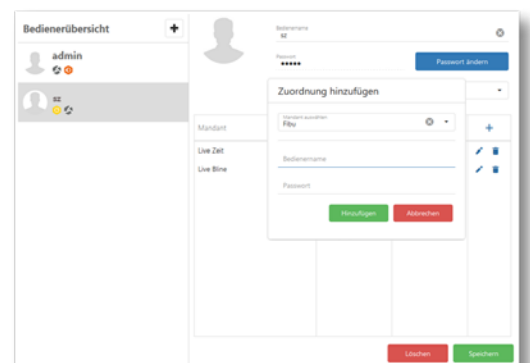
Bedienerübersicht
+
admin
sz
Bedienername
sz
Passwort
●●●●●
Passwort ändern
Zuordnung hinzufügen
Mandant auswählen
Fibu
Bedienername
Passwort
Hinzufügen
Abbrechen
Mandant
+
Live Zeit
Live Bline
Löschen
Speichern